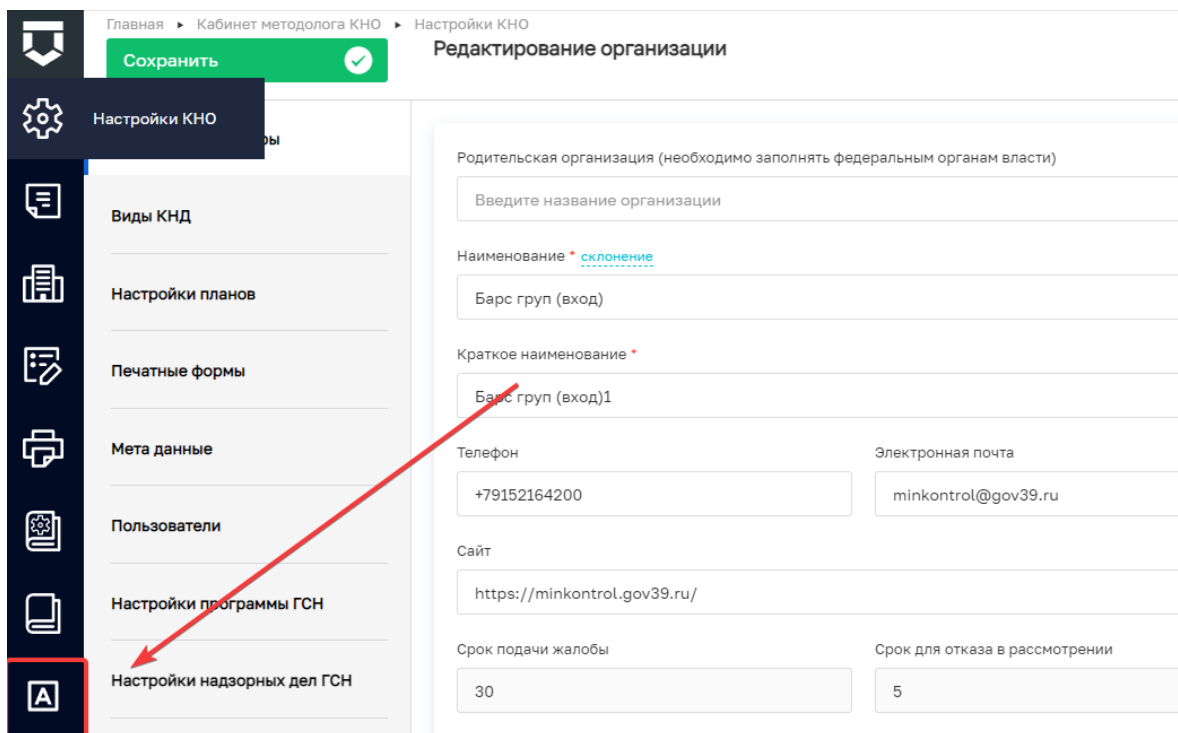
Главная ▸ Кабинет методолога КНО ▸ Настройки КНО

Сохранить

Редактирование организации

Настройки КНО

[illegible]ры

Виды КНД

Настройки планов

Печатные формы

Мета данные

Пользователи

Настройки программы ГСН

Настройки надзорных дел ГСН

Родительская организация (необходимо заполнять федеральным органам власти)

Введите название организации

Наименование * склонение

Барс груп (вход)

Краткое наименование *

Барс груп (вход)1

Телефон

+79152164200

Электронная почта

minkontrol@gov39.ru

Сайт

https://minkontrol.gov39.ru/

Срок подачи жалобы

30

Срок для отказа в рассмотрении

5